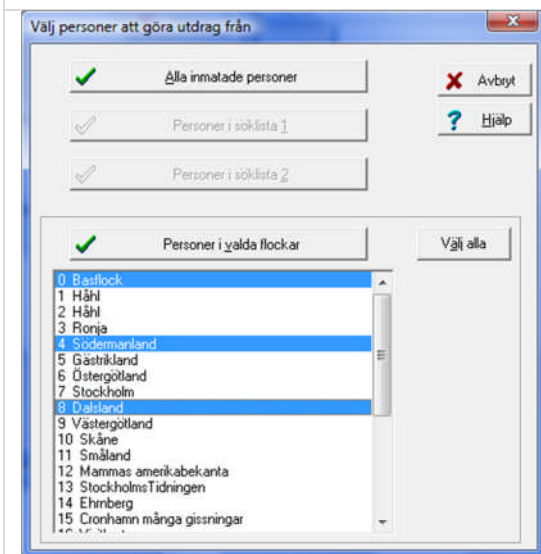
Välj personer att göra utdrag från

Alla inmatade personer

Personer i söklista 1

Personer i söklista 2

Avbryt

Hjälp

Personer i valda flockar

Välj alla

0 Basflock
1 Håhl
2 Håhl
3 Ronja
4 Södermanland
5 Gästrikland
6 Östergötland
7 Stockholm
8 Dalsland
9 Västergötland
10 Skåne
11 Småland
12 Mammas amerikabekanta
13 StockholmsTidningen
14 Ehrnberg
15 Cronhamn många gissningar